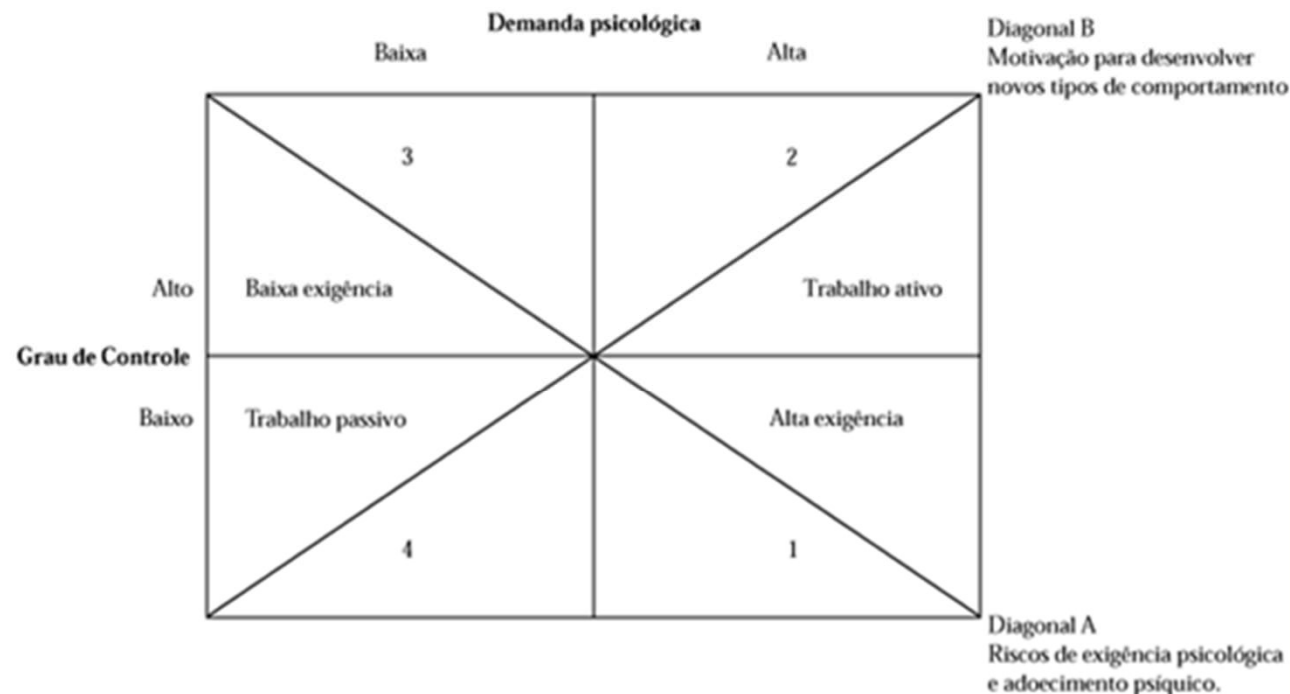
Demanda psicológica

Baixa

Alta

Diagonal B
Motivação para desenvolver novos tipos de comportamento

3

2

Alto

Baixa exigência

Trabalho ativo

Grau de Controle

Baixo

Trabalho passivo

Alta exigência

4

1

Diagonal A
Riscos de exigência psicológica e adoecimento psíquico.